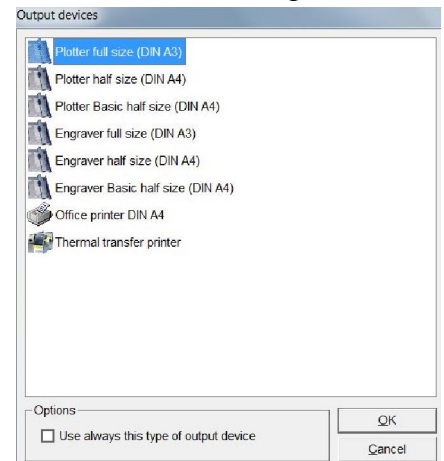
Output devices

Plotter full size (DIN A3)
Plotter half size (DIN A4)
Plotter Basic half size (DIN A4)
Engraver full size (DIN A3)
Engraver half size (DIN A4)
Engraver Basic half size (DIN A4)
Office printer DIN A4
Thermal transfer printer

Options
Use always this type of output device

OK
Cancel